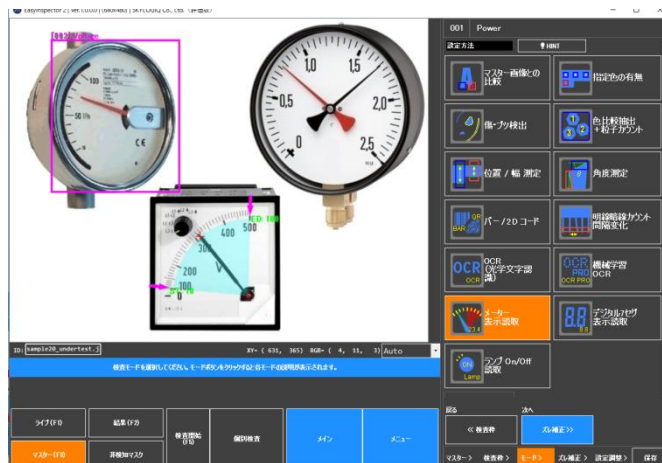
EasyInspector 2 | Ver. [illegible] | SKYLOGIQ Co., Ltd. (評価版)

001 Power

設定方法

HINT

マスター画像との比較

指定色の有無

傷・ブツ検出

色比較抽出+粒子カウント

位置 / 幅 測定

角度測定

バー / 2D コード

明暗暗明カウント間隔変化

OCR (光学文字認識)

機械学習OCR

メーター表示読取

デジタルメモリ表示読取

ランプ On/Off 読取

1.0
1.5
0.5
2.0
0
2.5

0
100
200
300
400
500

ID: sample20_undertest.j

XY= ( 631, 365) RGB= ( 4, 11, 3) Auto

検査モードを選択してください。モードボタンをクリックすると各モードの説明が表示されます。

ライブ (F8)

結果 (F3)

検査開始 (F5)

個別検査

メイン

メニュー

マスター (F10)

非検知マスク

戻る

次へ

≪ 検査枠

ズレ補正 ≫

マスター > 検査枠 > モード > ズレ補正 > 設定調整 >

保存